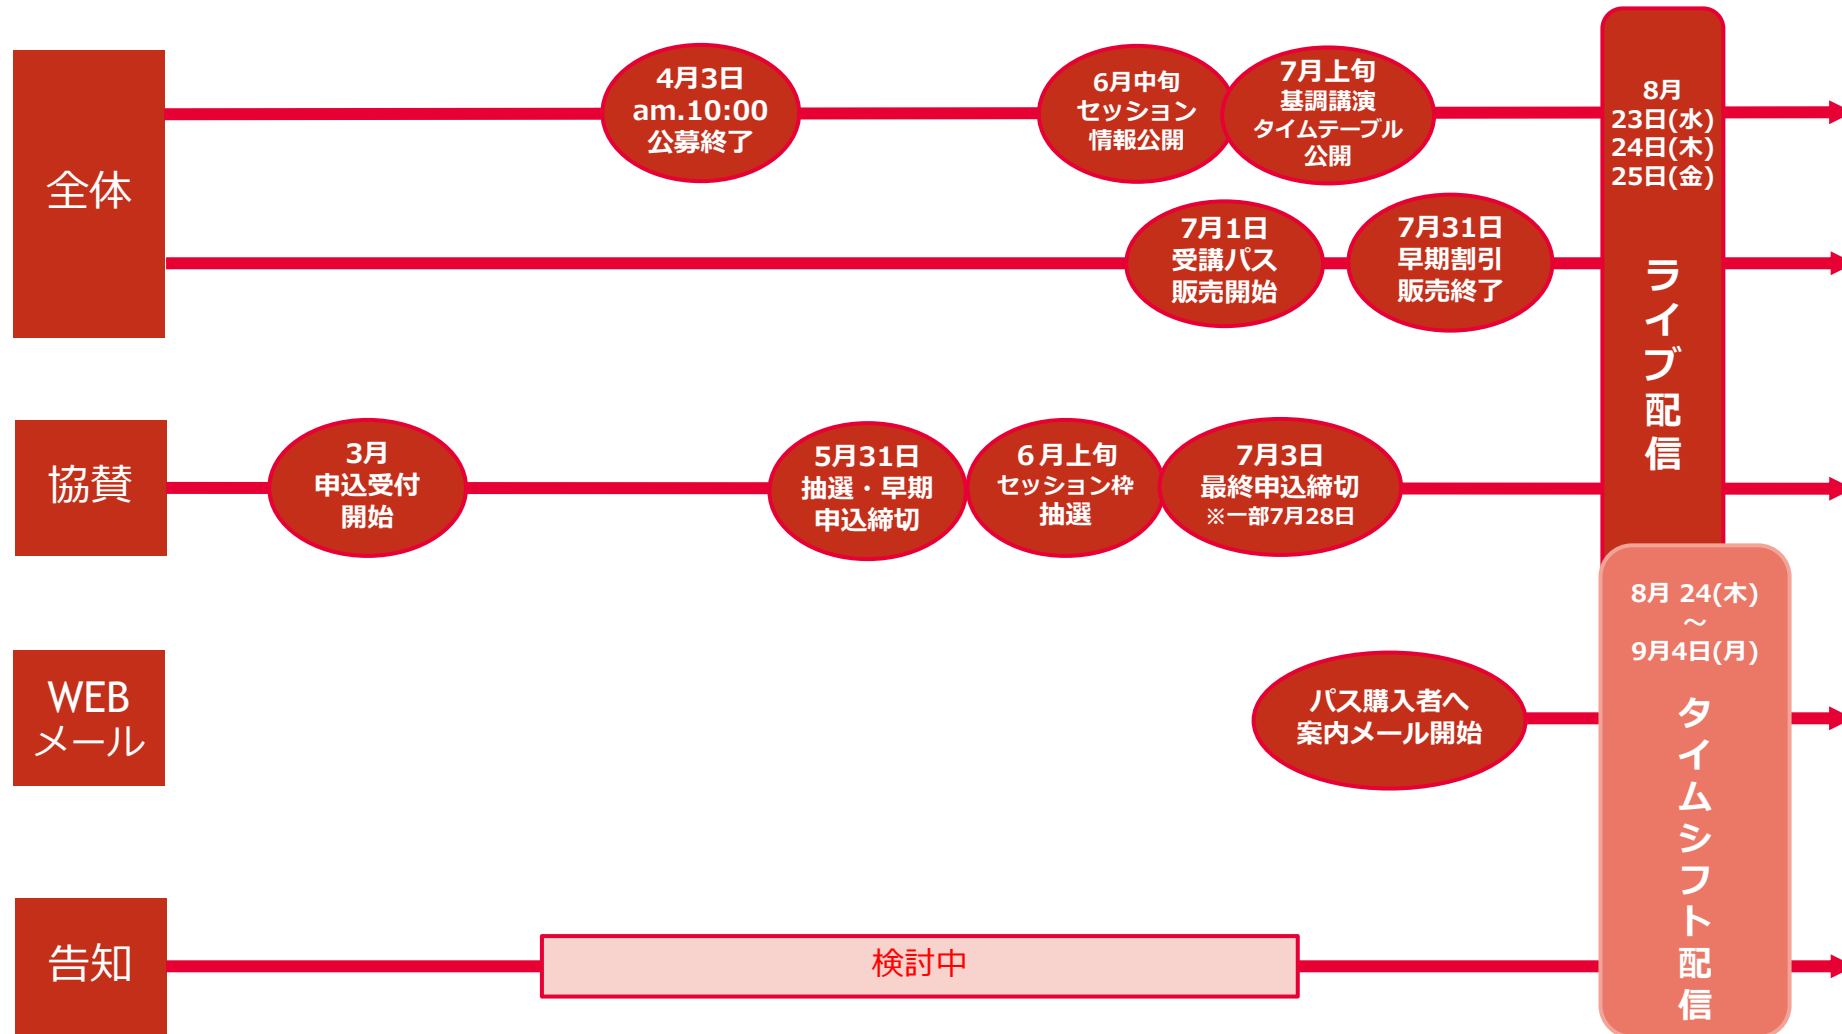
全体

4月3日
am.10:00
公募終了

6月中旬
セッション
情報公開

7月上旬
基調講演
タイムテーブル
公開

8月
23日(水)
24日(木)
25日(金)

ライブ配信

7月1日
受講パス
販売開始

7月31日
早期割引
販売終了

協賛

3月
申込受付
開始

5月31日
抽選・早期
申込締切

6月上旬
セッション枠
抽選

7月3日
最終申込締切
※一部7月28日

8月 24(木)
～
9月4日(月)

タイムシフト配信

WEB
メール

パス購入者へ
案内メール開始

告知

検討中